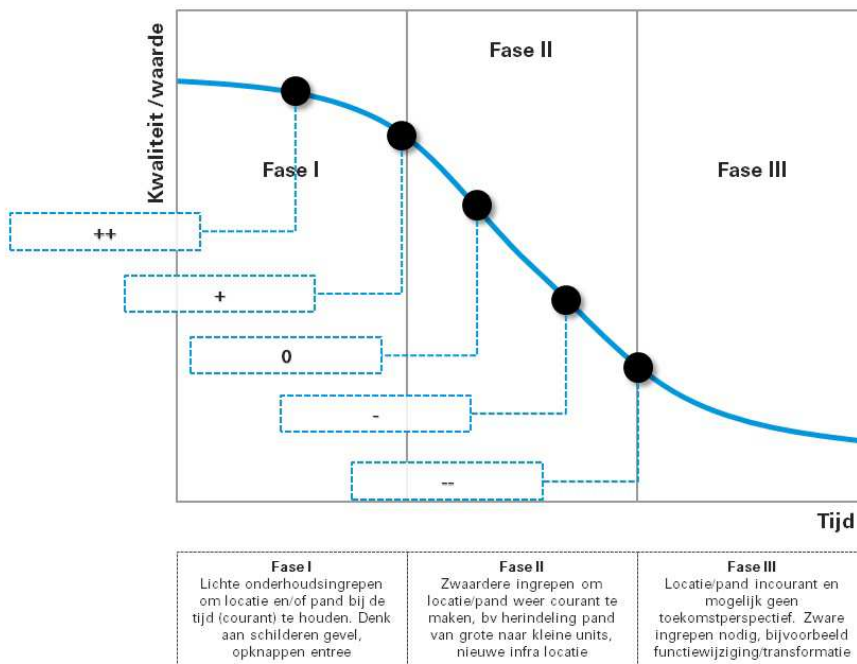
Kwaliteit /waarde

Fase I

Fase II

Fase III

++

+

0

-

--

Tijd

| Fase I | Fase II | Fase III |
|---|---|---|
| Lichte onderhoudsingrepen om locatie en/of pand bij de tijd (courant) te houden. Denk aan schilderen gevel, opknappen entree | Zwaardere ingrepen om locatie/pand weer courant te maken, bv herindeling pand van grote naar kleine units, nieuwe infra locatie | Locatie/pand incourant en mogelijk geen toekomstperspectief. Zware ingrepen nodig, bijvoorbeeld functiewijziging/transformatie |